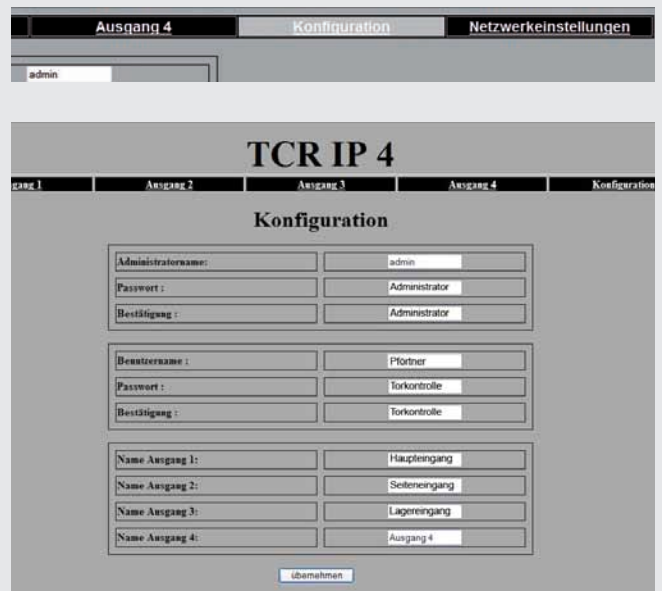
Ausgang 4 | Konfiguration | Netzwerkeinstellungen

admin

TCR IP 4

gang 1 | Ausgang 2 | Ausgang 3 | Ausgang 4 | Konfiguration

Konfiguration

| | |
|---|---|
| Administratorname: | admin |
| Passwort : | Administrator |
| Bestätigung : | Administrator |

| | |
|---|---|
| Benutzername : | Pförtner |
| Passwort : | Torkontrolle |
| Bestätigung : | Torkontrolle |

| | |
|---|---|
| Name Ausgang 1: | Haupteingang |
| Name Ausgang 2: | Seiteneingang |
| Name Ausgang 3: | Lagereingang |
| Name Ausgang 4: | Ausgang 4 |

übernehmen